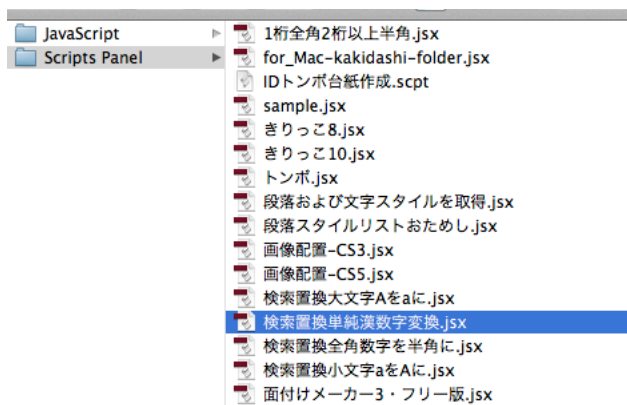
JavaScript
Scripts Panel

1桁全角2桁以上半角.jsx
for_Mac-kakidashi-folder.jsx
IDトンボ台紙作成.scpt
sample.jsx
きりっこ8.jsx
きりっこ10.jsx
トンボ.jsx
段落および文字スタイルを取得.jsx
段落スタイルリストおためし.jsx
画像配置-CS3.jsx
画像配置-CS5.jsx
検索置換大文字Aをaに.jsx
検索置換単純漢数字変換.jsx
検索置換全角数字を半角に.jsx
検索置換小文字aをAに.jsx
面付けメーカー3・フリー版.jsx